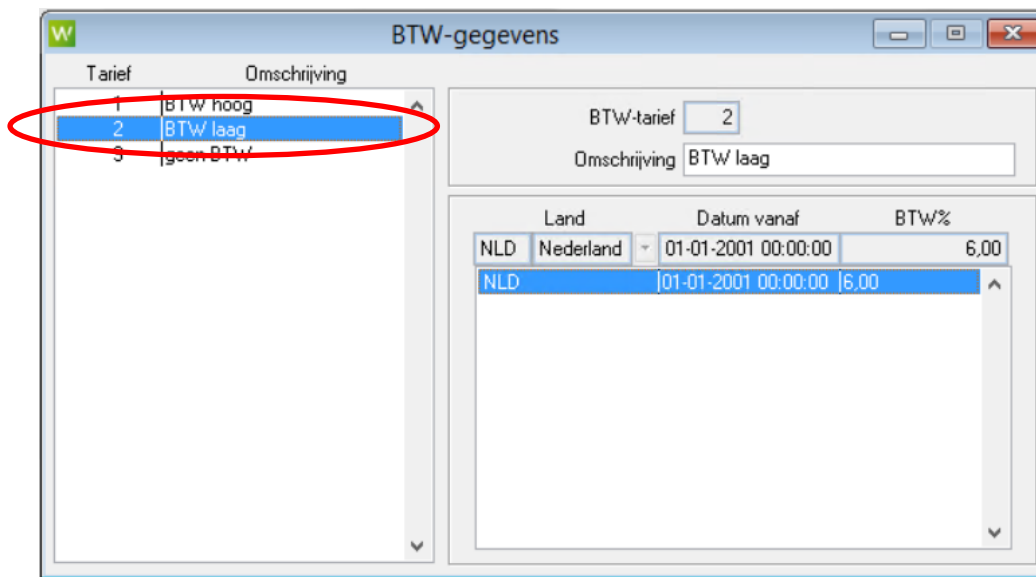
W

BTW-gegevens

| Tarief | Omschrijving |
|---|---|
| 1 | BTW hoog |
| 2 | BTW laag |
| 3 | geen BTW |

BTW-tarief 2

Omschrijving BTW laag

| Land | | Datum vanaf | BTW% |
|---|---|---|---|
| NLD | Nederland | 01-01-2001 00:00:00 | 6,00 |
| NLD | | 01-01-2001 00:00:00 | 6,00 |